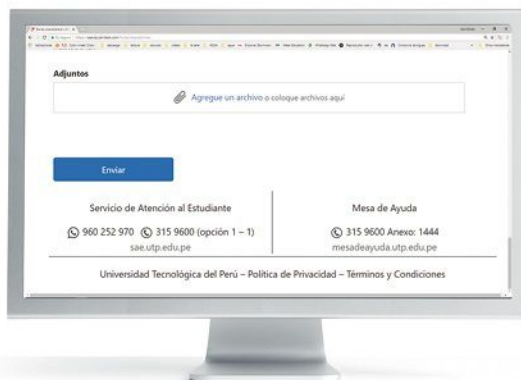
Adjuntos

Agregue un archivo o coloque archivos aquí

Enviar

Servicio de Atención al Estudiante

960 252 970 315 9600 (opción 1 – 1)

sae.utp.edu.pe

Mesa de Ayuda

315 9600 Anexo: 1444

mesadeayuda.utp.edu.pe

Universidad Tecnológica del Perú – Política de Privacidad – Términos y Condiciones